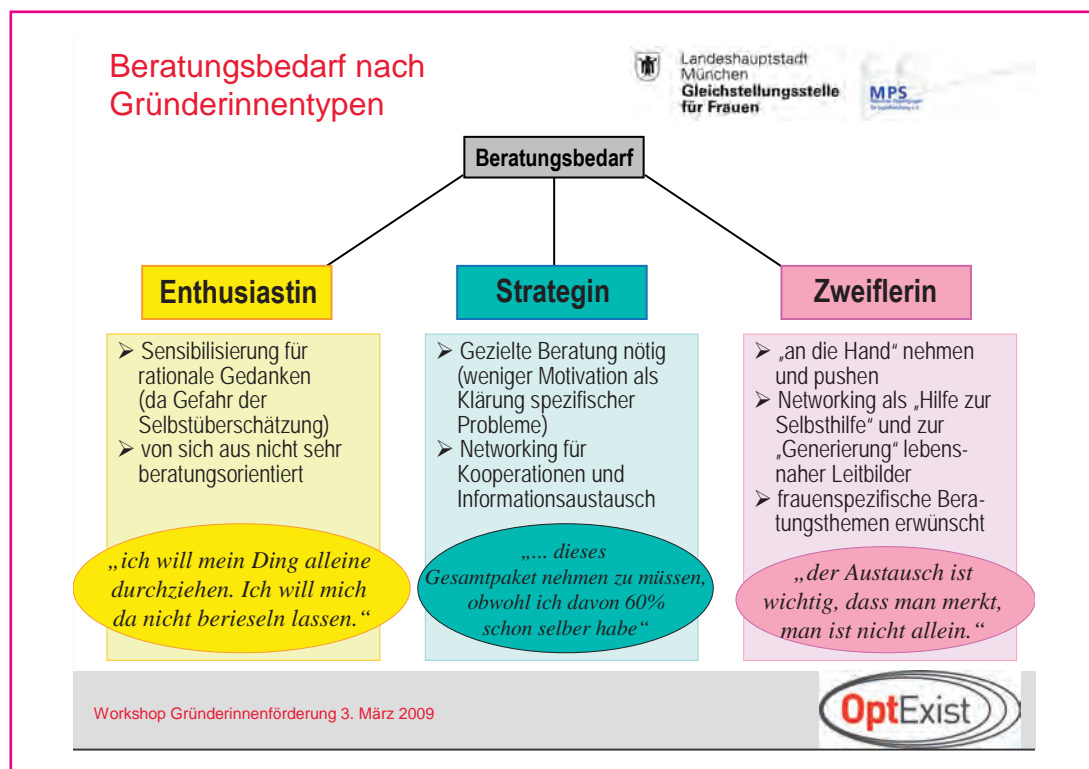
Beratungsbedarf nach Gründerinnentypen

Landeshauptstadt München
Gleichstellungsstelle für Frauen

MPS

Beratungsbedarf

Enthusiastin

Strategin

Zweiflerin

➢ Sensibilisierung für rationale Gedanken (da Gefahr der Selbstüberschätzung)
➢ von sich aus nicht sehr beratungsorientiert

„ich will mein Ding alleine durchziehen. Ich will mich da nicht berieseln lassen."

➢ Gezielte Beratung nötig (weniger Motivation als Klärung spezifischer Probleme)
➢ Networking für Kooperationen und Informationsaustausch

„... dieses Gesamtpaket nehmen zu müssen, obwohl ich davon 60% schon selber habe"

➢ „an die Hand" nehmen und pushen
➢ Networking als „Hilfe zur Selbsthilfe" und zur „Generierung" lebensnaher Leitbilder
➢ frauenspezifische Beratungsthemen erwünscht

„der Austausch ist wichtig, dass man merkt, man ist nicht allein."

Workshop Gründerinnenförderung 3. März 2009

OptExist